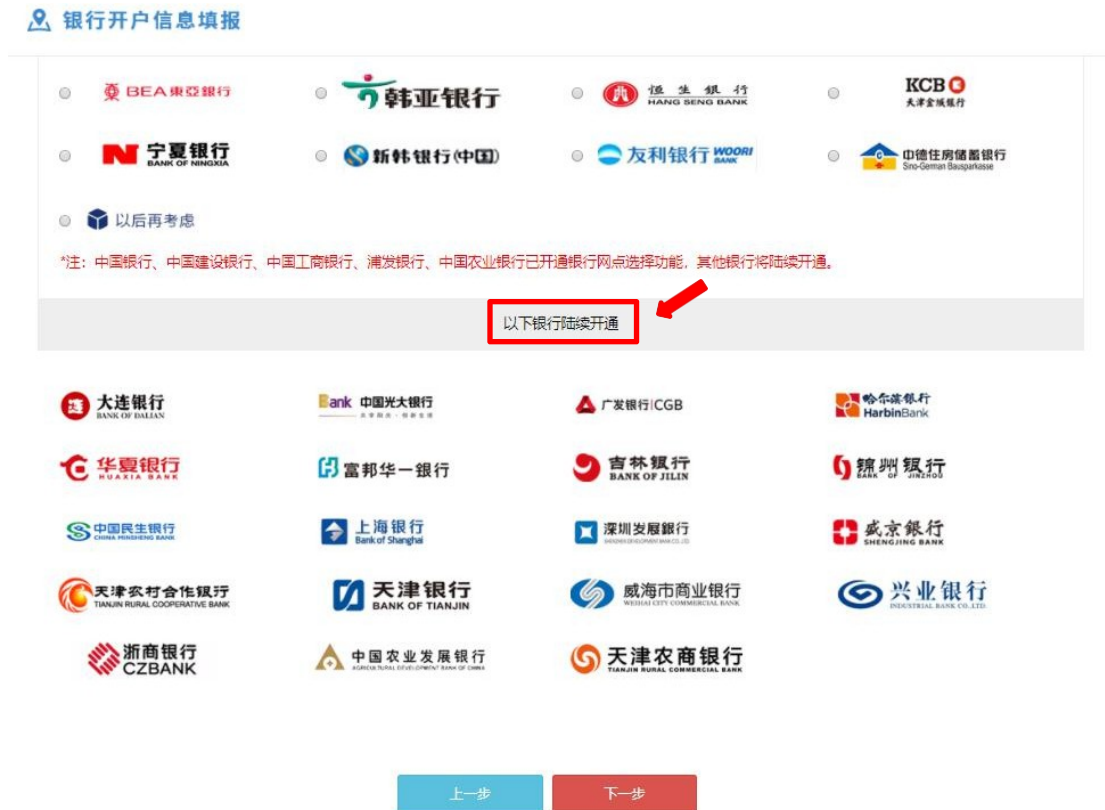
银行开户信息填报

BEA東亞銀行
韩亚银行
恒生银行 HANG SENG BANK
KCB 天津金城银行

宁夏银行 BANK OF NINGXIA
新韩银行(中国)
友利银行 WOORI BANK
中德住房储蓄银行 Sino-German Bausparkasse

以后再考虑

*注：中国银行、中国建设银行、中国工商银行、浦发银行、中国农业银行已开通银行网点选择功能，其他银行将陆续开通。

以下银行陆续开通

大连银行 BANK OF DALIAN
中国光大银行
广发银行|CGB
哈尔滨银行 HarbinBank

华夏银行 HUAXIA BANK
富邦华一银行
吉林银行 BANK OF JILIN
锦州银行 BANK OF JINZHOU

中国民生银行 CHINA MINSHENG BANK
上海银行 Bank of Shanghai
深圳发展银行
盛京银行 SHENGJING BANK

天津农村合作银行 TIANJIN RURAL COOPERATIVE BANK
天津银行 BANK OF TIANJIN
威海市商业银行 WEIHAI CITY COMMERCIAL BANK
兴业银行 INDUSTRIAL BANK CO.,LTD.

浙商银行 CZBANK
中国农业发展银行
天津农商银行 TIANJIN RURAL COMMERCIAL BANK

上一步
下一步